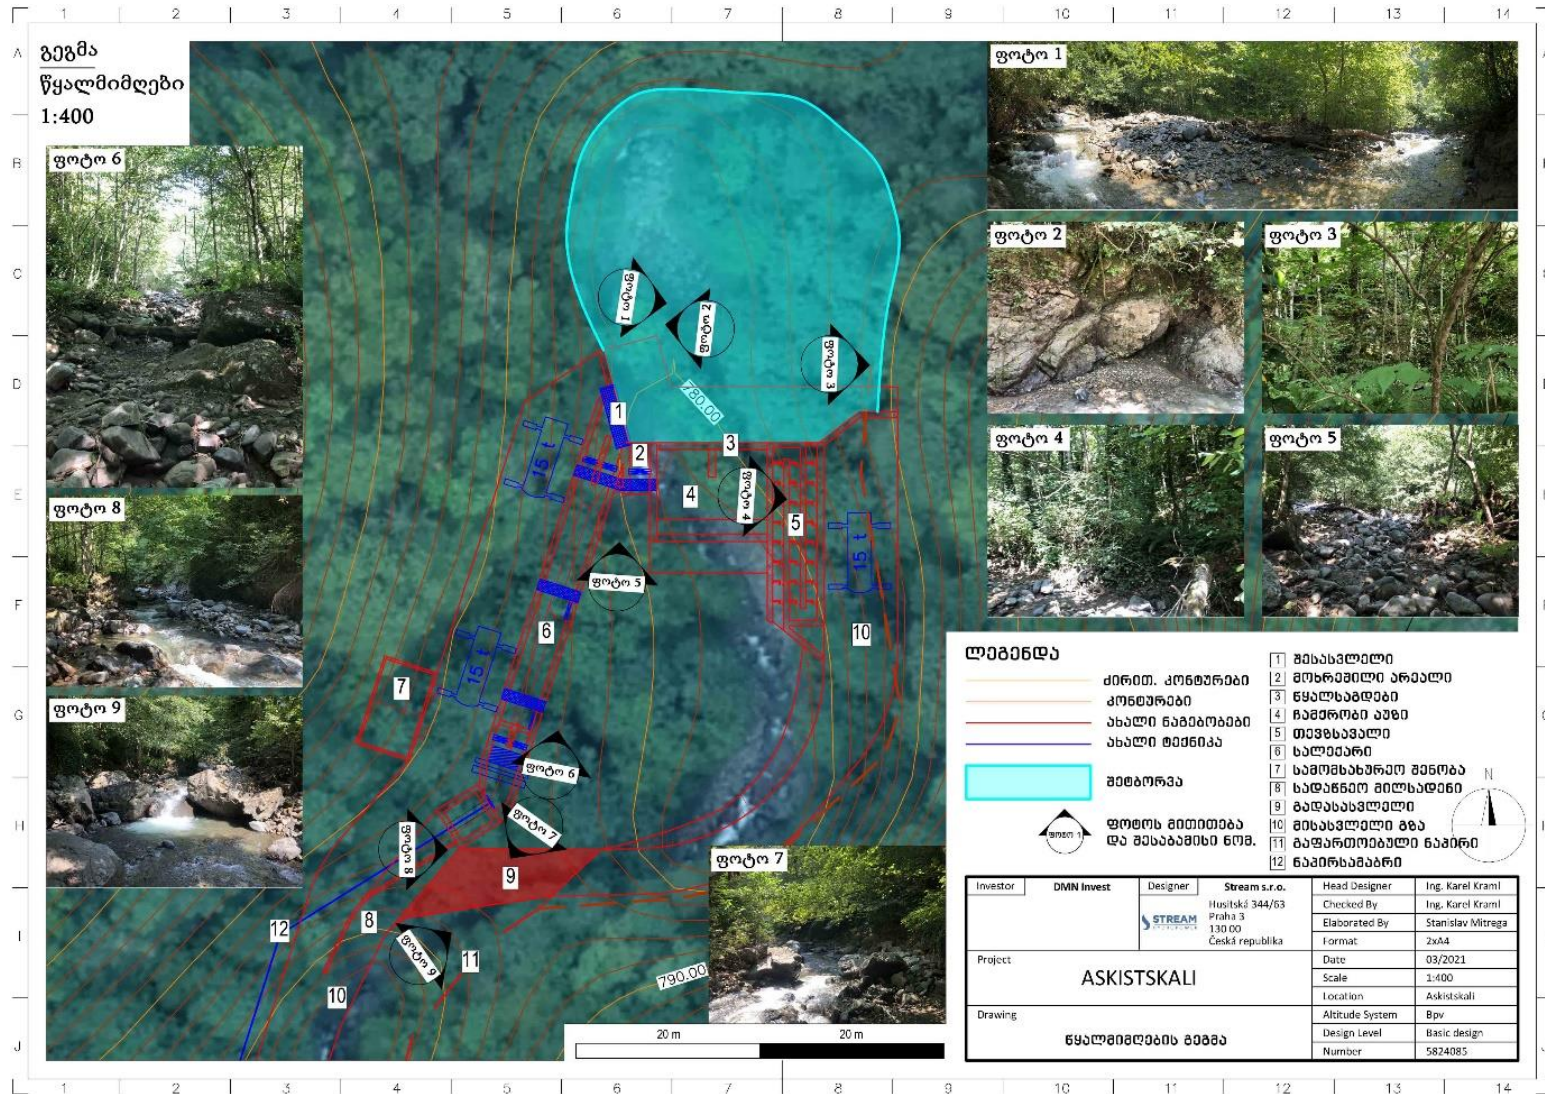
1 2 3 4 5 6 7 8 9 10 11 12 13 14

A B C D E F G H I J

გეგმა
წყალმიმღები
1:400

ფოტო 6
ფოტო 8
ფოტო 9
ფოტო 1
ფოტო 2
ფოტო 3
ფოტო 4
ფოტო 5
ფოტო 7

ფოტო 1
ფოტო 2
ფოტო 3
ფოტო 4
ფოტო 5
ფოტო 6
ფოტო 7
ფოტო 8
ფოტო 9

780.00
790.00

15 t
15 t
15 t

1 2 3 4 5 6 7 8 9 10 10 11 12

ლეგენდა

ძირით. კონტურები
კონტურები
ახალი ნაგებობები
ახალი ტექნიკა
შეტბორვა
ფოტოს მითითება და შესაბამისი ნომ.

| | |
|---|---|
| 1 | შესასვლელი |
| 2 | მოხრეშილი არეალი |
| 3 | წყალსადენი |
| 4 | ჩამქრობი აუზი |
| 5 | თევზსავალი |
| 6 | სალექარი |
| 7 | სამომსახურეო შენობა |
| 8 | სადაწნეო მილსადენი |
| 9 | გადასასვლელი |
| 10 | მისასვლელი გზა |
| 11 | გაფართოებული ნაპირი |
| 12 | ნაპირსამაგრი |

N

20 m
20 m

| Investor | DMN Invest | Designer | Stream s.r.o. Husitská 344/63 Praha 3 130 00 Česká republika STREAM | Head Designer | Ing. Karel Kraml |
|---|---|---|---|---|---|
| | | | | Checked By | Ing. Karel Kraml |
| | | | | Elaborated By | Stanislav Mitrega |
| | | | | Format | 2xA4 |
| Project | ASKISTSKALI | | | Date | 03/2021 |
| | | | | Scale | 1:400 |
| | | | | Location | Askistskali |
| Drawing | წყალმიმღების გეგმა | | | Altitude System | Bpv |
| | | | | Design Level | Basic design |
| | | | | Number | 5824085 |